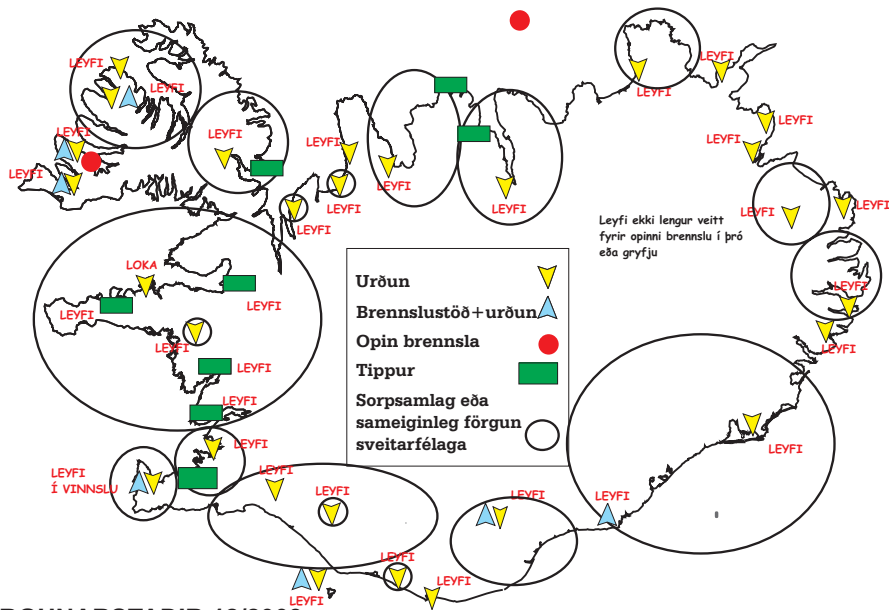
LEYFI
LEYFI
LEYFI
LEYFI
LEYFI
LEYFI
LEYFI
LEYFI
LEYFI
LEYFI
LEYFI
LEYFI
LEYFI
Leyfi ekki lengur veitt fyrir opinni brennslu í þró eða gryfju
LEYFI
LOKA
LEYFI
LEYFI
LEYFI
LEYFI
LEYFI
LEYFI
LEYFI
Urðun
Brennslustöð+urðun
Opin brennsla
Tippur
Sorpsamlag eða sameiginleg förgun sveitarfélaga
LEYFI
LEYFI
LEYFI
LEYFI Í VINNSLU
LEYFI
LEYFI
LEYFI
LEYFI
LEYFI
LEYFI
LEYFI
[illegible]